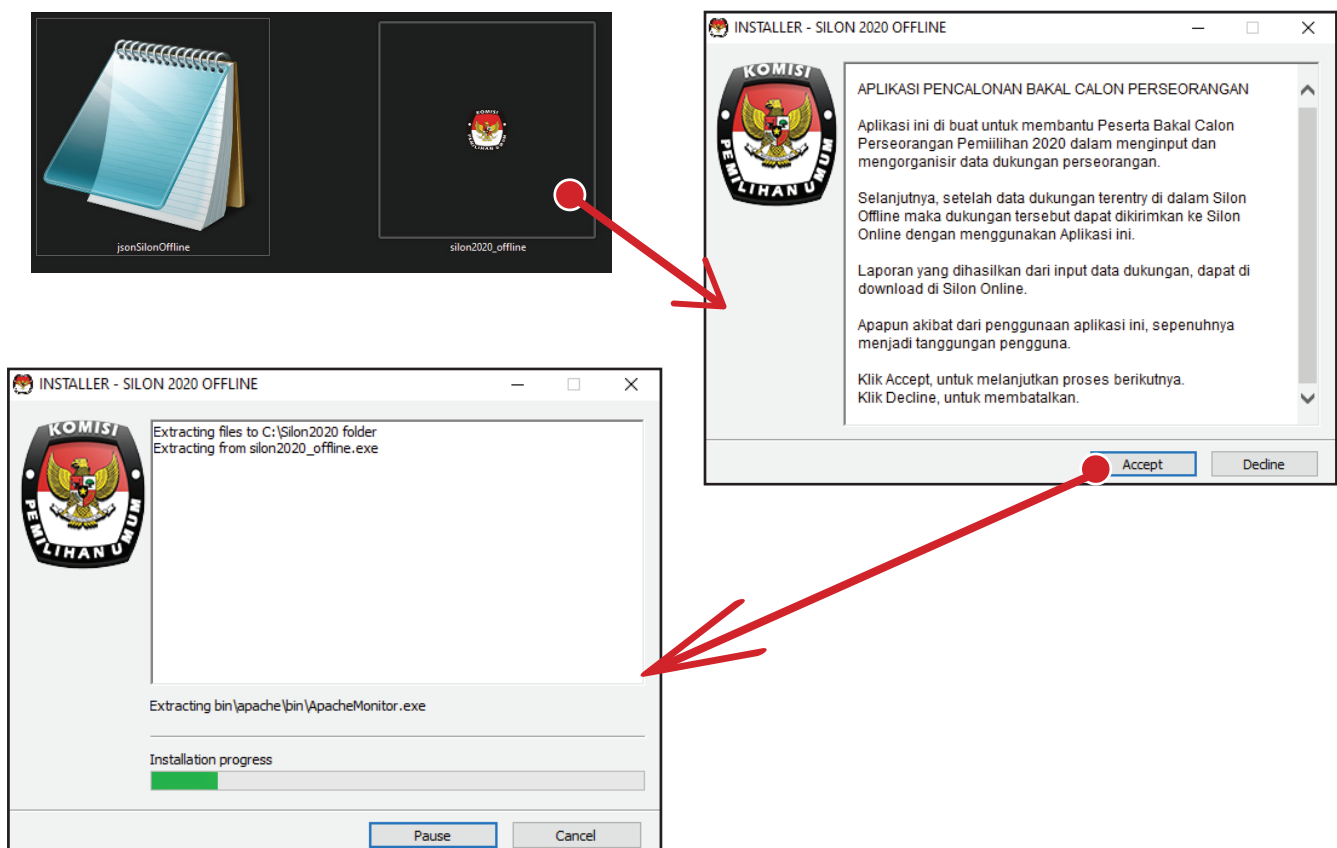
jsonSilonOffline

KOMISI PEMILIHAN UMUM

silon2020_offline

INSTALLER - SILON 2020 OFFLINE

KOMISI PEMILIHAN UMUM

APLIKASI PENCALONAN BAKAL CALON PERSEORANGAN

Aplikasi ini di buat untuk membantu Peserta Bakal Calon Perseorangan Pemiilihan 2020 dalam menginput dan mengorganisir data dukungan perseorangan.

Selanjutnya, setelah data dukungan terentry di dalam Silon Offline maka dukungan tersebut dapat dikirimkan ke Silon Online dengan menggunakan Aplikasi ini.

Laporan yang dihasilkan dari input data dukungan, dapat di download di Silon Online.

Apapun akibat dari penggunaan aplikasi ini, sepenuhnya menjadi tanggungan pengguna.

Klik Accept, untuk melanjutkan proses berikutnya.
Klik Decline, untuk membatalkan.

Accept Decline

INSTALLER - SILON 2020 OFFLINE

KOMISI PEMILIHAN UMUM

Extracting files to C:\Silon2020 folder
Extracting from silon2020_offline.exe

Extracting bin\apache\bin\ApacheMonitor.exe

Installation progress

Pause Cancel